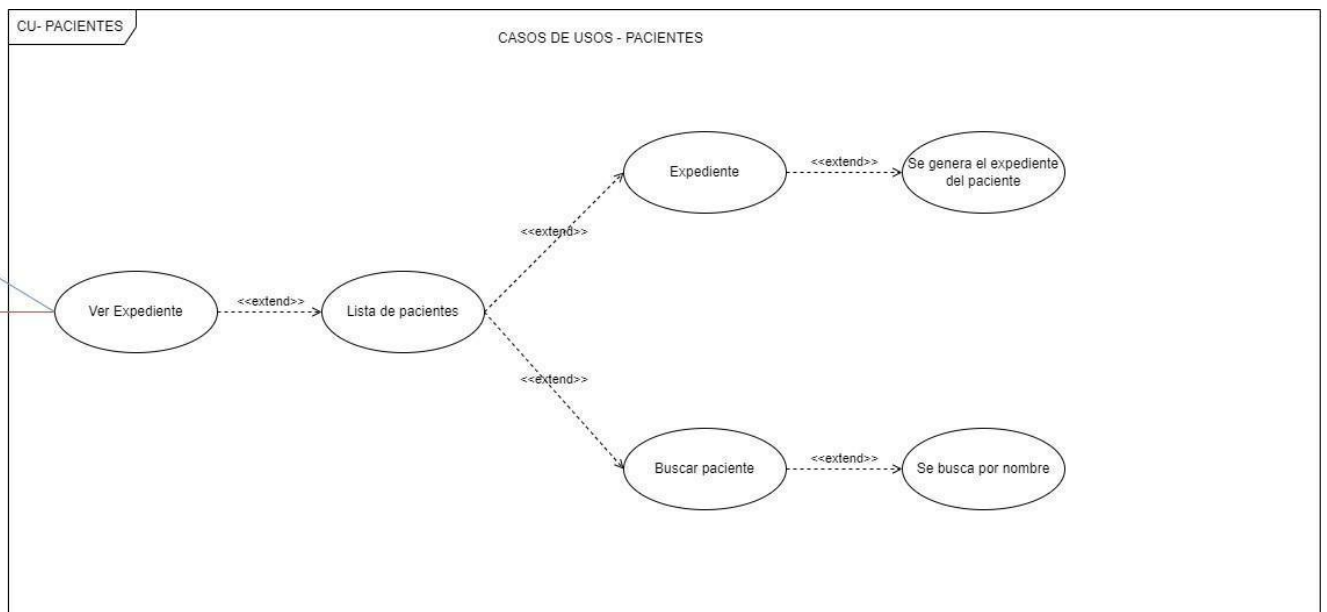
CU- PACIENTES

CASOS DE USOS - PACIENTES

Expediente

<<extend>>

Se genera el expediente del paciente

<<extend>>

Ver Expediente

<<extend>>

Lista de pacientes

<<extend>>

Buscar paciente

<<extend>>

Se busca por nombre